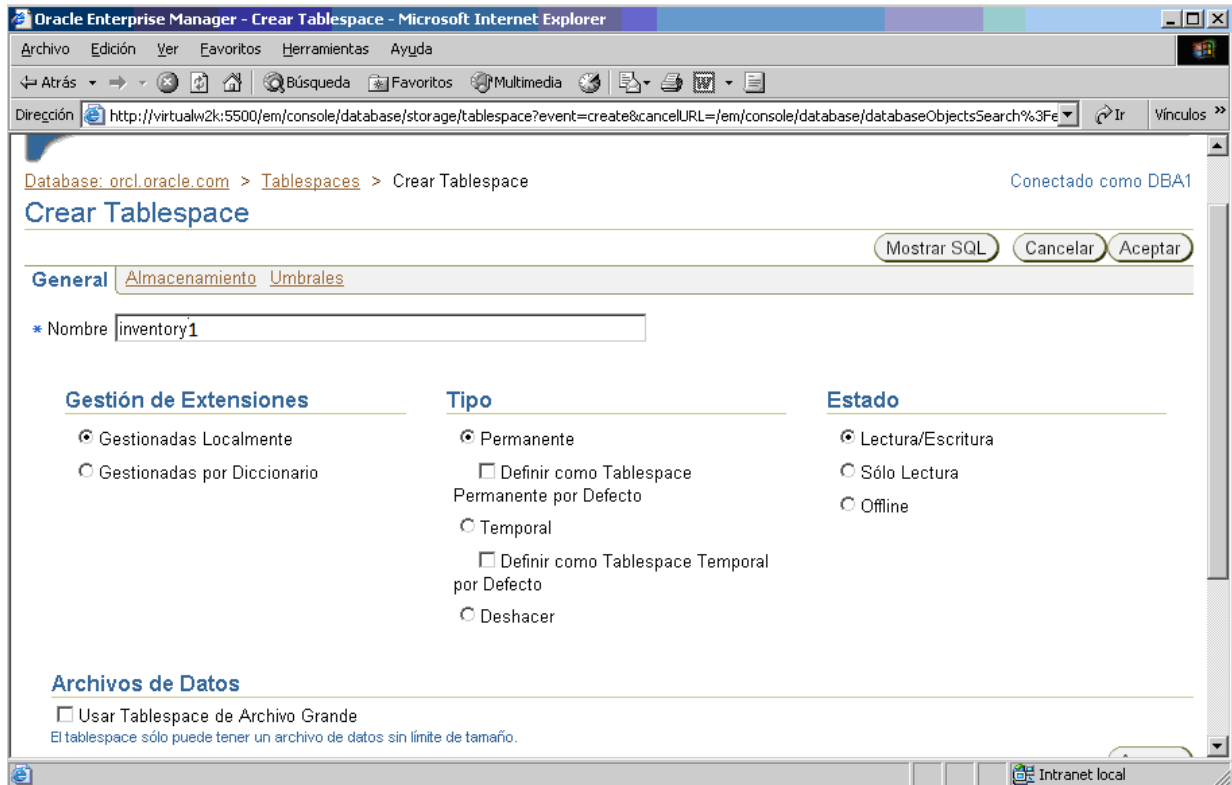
Oracle Enterprise Manager - Crear Tablespace - Microsoft Internet Explorer

Archivo Edición Ver Favoritos Herramientas Ayuda

Atrás Búsqueda Favoritos Multimedia

Dirección http://virtualw2k:5500/em/console/database/storage/tablespace?event=create&cancelURL=/em/console/database/databaseObjectsSearch%3Fe Ir Vínculos »

Database: orcl.oracle.com > Tablespaces > Crear Tablespace

Conectado como DBA1

Crear Tablespace

Mostrar SQL Cancelar Aceptar

General Almacenamiento Umbrales

* Nombre inventory1

Gestión de Extensiones

Gestionadas Localmente

Gestionadas por Diccionario

Tipo

Permanente

Definir como Tablespace Permanente por Defecto

Temporal

Definir como Tablespace Temporal por Defecto

Deshacer

Estado

Lectura/Escritura

Sólo Lectura

Offline

Archivos de Datos

Usar Tablespace de Archivo Grande

El tablespace sólo puede tener un archivo de datos sin límite de tamaño.

Intranet local